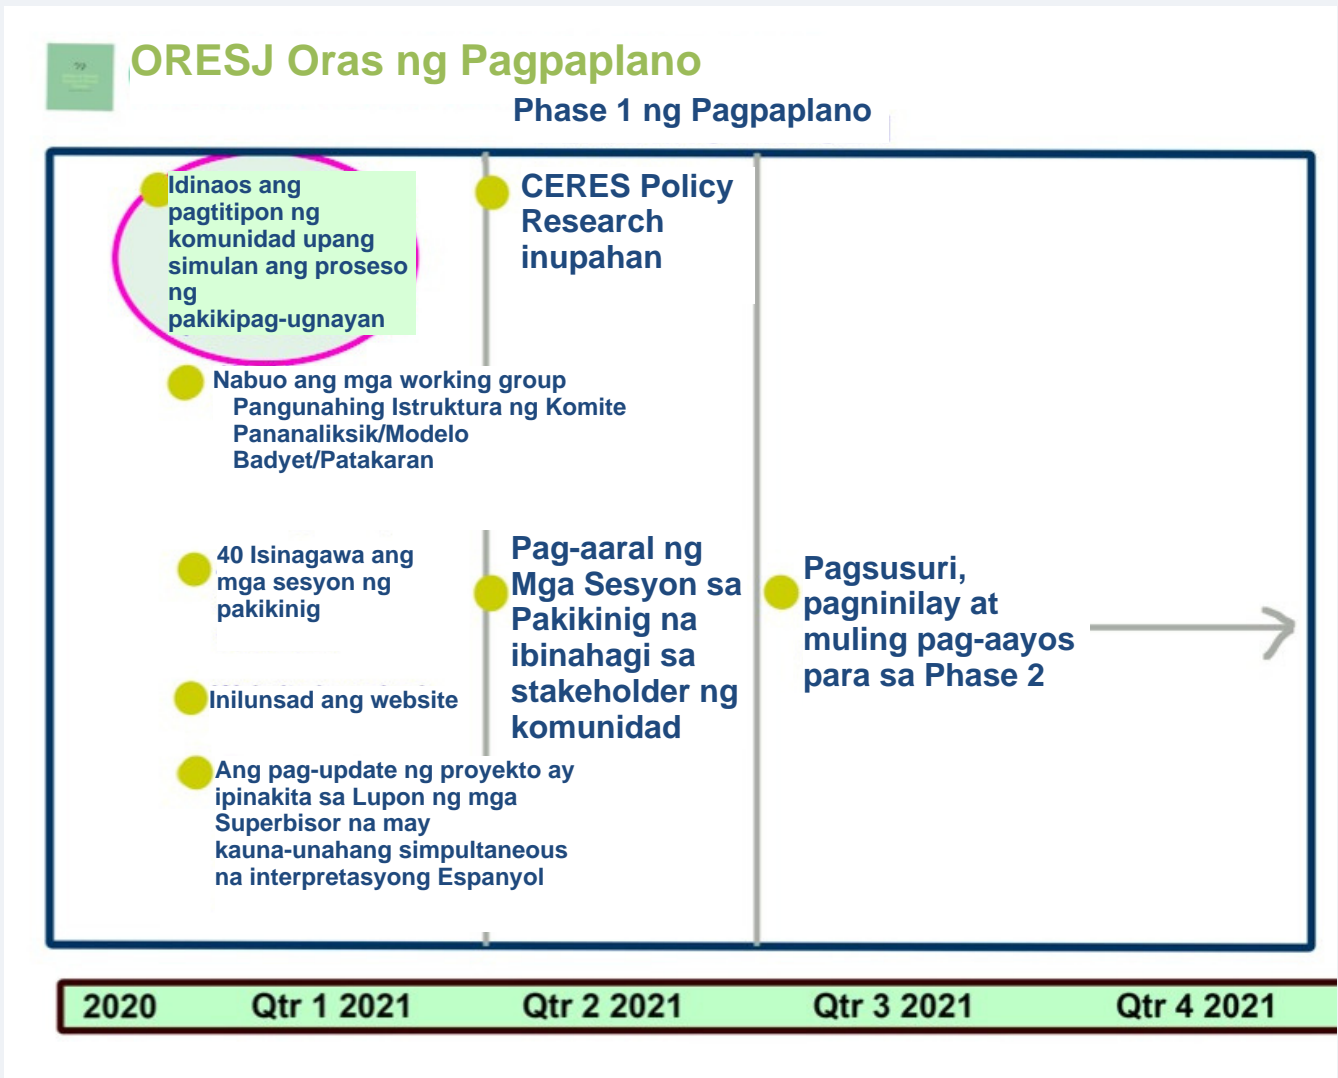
ORESJ Oras ng Pagpaplano

Phase 1 ng Pagpaplano

Idinaos ang pagtitipon ng komunidad upang simulan ang proseso ng pakikipag-ugnayan

CERES Policy Research inupahan

Nabuo ang mga working group
Pangunahing Istruktura ng Komite
Pananaliksik/Modelo
Badyet/Patakaran

40 Isinagawa ang mga sesyon ng pakikinig

Pag-aaral ng Mga Sesyon sa Pakikinig na ibinahagi sa stakeholder ng komunidad

Pagsusuri, pagninilay at muling pag-aayos para sa Phase 2

Inilunsad ang website

Ang pag-update ng proyekto ay ipinakita sa Lupon ng mga Superbisor na may kauna-unahang simpultaneous na interpretasyong Espanyol

2020 Qtr 1 2021 Qtr 2 2021 Qtr 3 2021 Qtr 4 2021